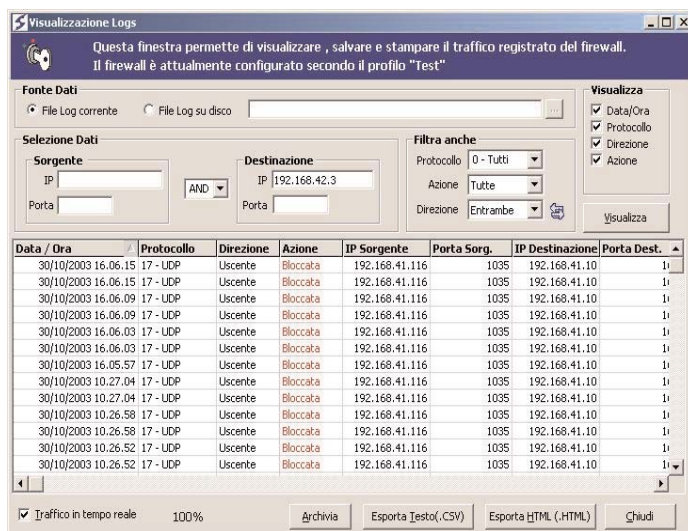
Visualizzazione Logs

Questa finestra permette di visualizzare , salvare e stampare il traffico registrato del firewall. Il firewall è attualmente configurato secondo il profilo "Test"

Fonte Dati
File Log corrente
File Log su disco
...

Visualizza
Data/Ora
Protocollo
Direzione
Azione

Selezione Dati
Sorgente
IP
Porta
AND
Destinazione
IP 192.168.42.3
Porta

Filtra anche
Protocollo 0 - Tutti
Azione Tutte
Direzione Entrambe

Visualizza

| Data / Ora | Protocollo | Direzione | Azione | IP Sorgente | Porta Sorg. | IP Destinazione | Porta Dest. |
|---|---|---|---|---|---|---|---|
| 30/10/2003 16.06.15 | 17 - UDP | Uscente | Bloccata | 192.168.41.116 | 1035 | 192.168.41.10 | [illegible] |
| 30/10/2003 16.06.15 | 17 - UDP | Uscente | Bloccata | 192.168.41.116 | 1035 | 192.168.41.10 | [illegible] |
| 30/10/2003 16.06.09 | 17 - UDP | Uscente | Bloccata | 192.168.41.116 | 1035 | 192.168.41.10 | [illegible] |
| 30/10/2003 16.06.09 | 17 - UDP | Uscente | Bloccata | 192.168.41.116 | 1035 | 192.168.41.10 | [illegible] |
| 30/10/2003 16.06.03 | 17 - UDP | Uscente | Bloccata | 192.168.41.116 | 1035 | 192.168.41.10 | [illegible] |
| 30/10/2003 16.06.03 | 17 - UDP | Uscente | Bloccata | 192.168.41.116 | 1035 | 192.168.41.10 | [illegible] |
| 30/10/2003 16.05.57 | 17 - UDP | Uscente | Bloccata | 192.168.41.116 | 1035 | 192.168.41.10 | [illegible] |
| 30/10/2003 10.27.04 | 17 - UDP | Uscente | Bloccata | 192.168.41.116 | 1035 | 192.168.41.10 | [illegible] |
| 30/10/2003 10.27.04 | 17 - UDP | Uscente | Bloccata | 192.168.41.116 | 1035 | 192.168.41.10 | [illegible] |
| 30/10/2003 10.26.58 | 17 - UDP | Uscente | Bloccata | 192.168.41.116 | 1035 | 192.168.41.10 | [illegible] |
| 30/10/2003 10.26.58 | 17 - UDP | Uscente | Bloccata | 192.168.41.116 | 1035 | 192.168.41.10 | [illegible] |
| 30/10/2003 10.26.52 | 17 - UDP | Uscente | Bloccata | 192.168.41.116 | 1035 | 192.168.41.10 | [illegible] |
| 30/10/2003 10.26.52 | 17 - UDP | Uscente | Bloccata | 192.168.41.116 | 1035 | 192.168.41.10 | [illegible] |

Traffico in tempo reale 100% Archivia Esporta Testo(.CSV) Esporta HTML (.HTML) Chiudi